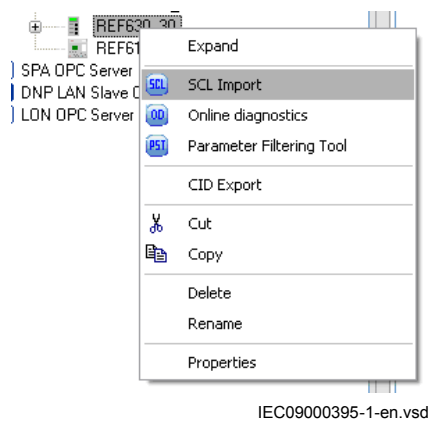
REF630_30
REF61
SPA OPC Server
DNP LAN Slave C
LON OPC Server

Expand
SCL SCL Import
OD Online diagnostics
PFT Parameter Filtering Tool
CID Export
Cut
Copy
Delete
Rename
Properties

IEC09000395-1-en.vsd